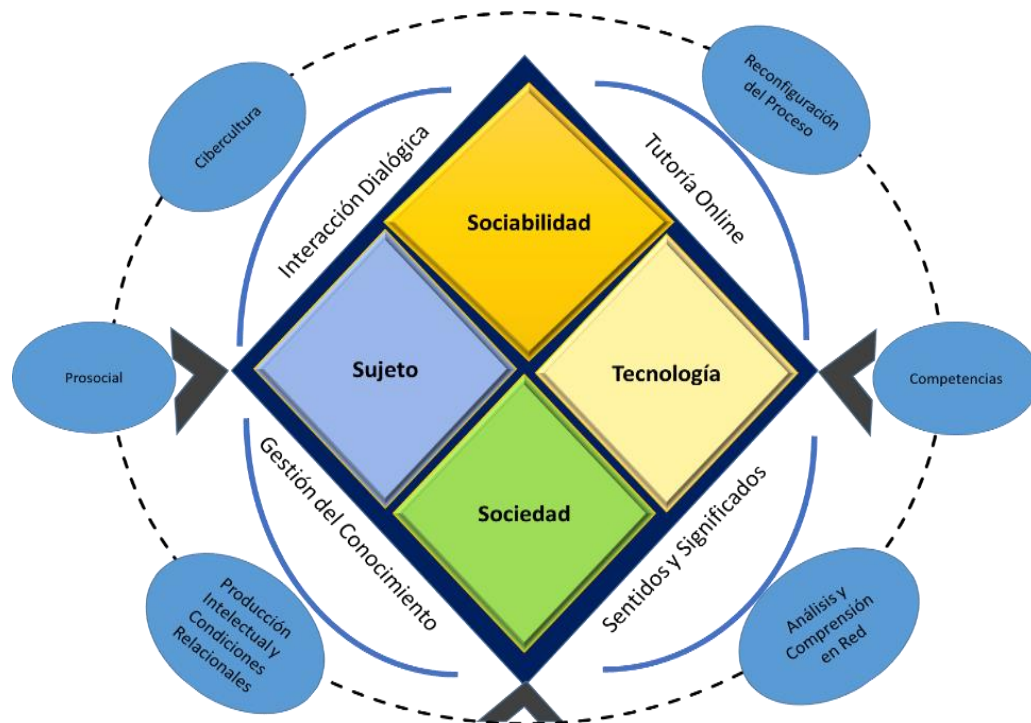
Cibercultura

Reconfiguración del Proceso

Interacción Dialógica

Tutoría Online

Sociabilidad

Prosocial

Sujeto

Tecnología

Competencias

Sociedad

Gestión del Conocimiento

Sentidos y Significados

Producción Intelectual y Condiciones Relacionales

Análisis y Comprensión en Red